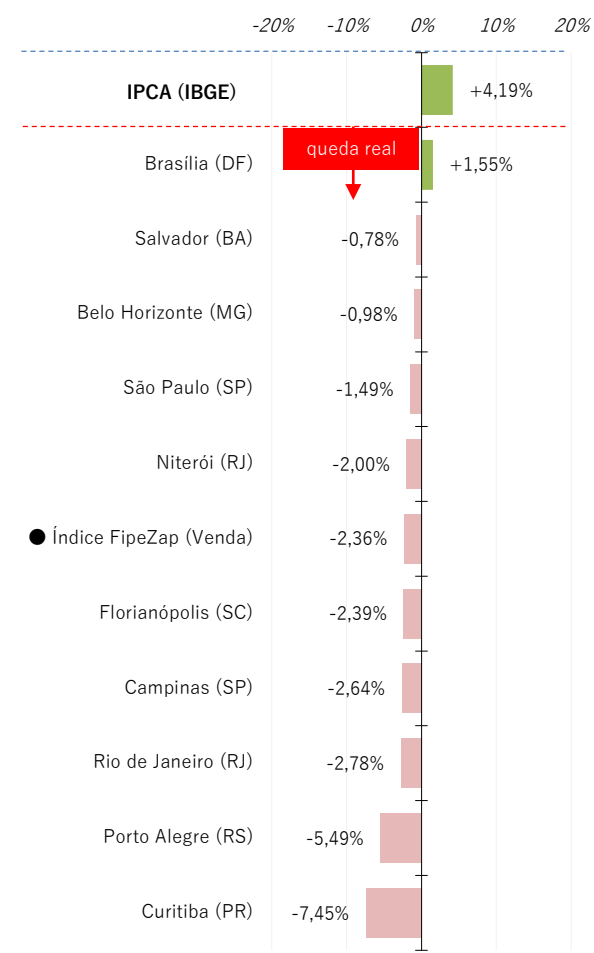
-20% -10% 0% 10% 20%

IPCA (IBGE) +4,19%

queda real

Brasília (DF) +1,55%

Salvador (BA) -0,78%

Belo Horizonte (MG) -0,98%

São Paulo (SP) -1,49%

Niterói (RJ) -2,00%

Índice FipeZap (Venda) -2,36%

Florianópolis (SC) -2,39%

Campinas (SP) -2,64%

Rio de Janeiro (RJ) -2,78%

Porto Alegre (RS) -5,49%

Curitiba (PR) -7,45%